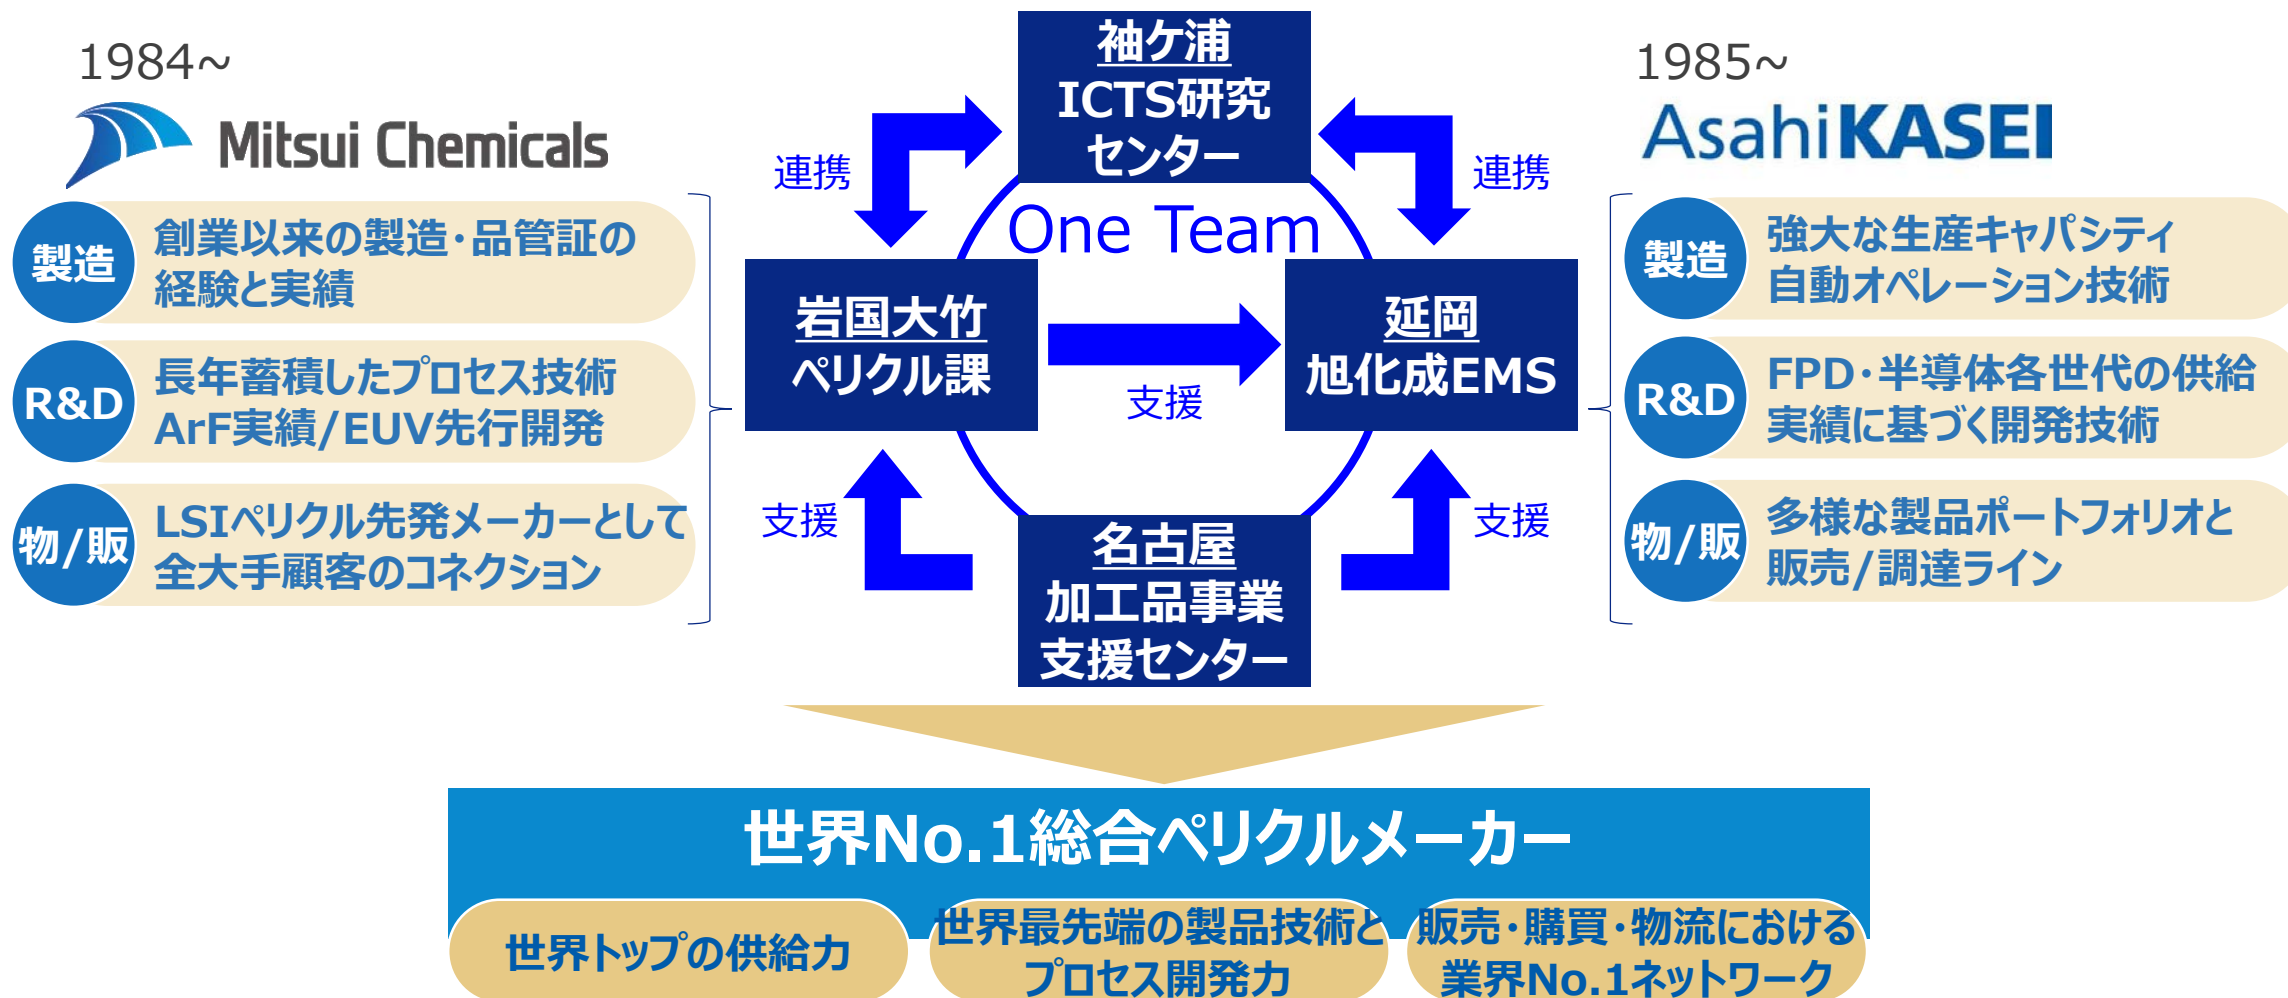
1984~

Mitsui Chemicals

製造 創業以来の製造・品管証の経験と実績

R&D 長年蓄積したプロセス技術 ArF実績/EUV先行開発

物/販 LSIペリクル先発メーカーとして全大手顧客のコネクション

袖ケ浦 ICTS研究センター

連携

連携

One Team

岩国大竹 ペリクル課

支援

延岡 旭化成EMS

支援

支援

名古屋 加工品事業支援センター

1985~

AsahiKASEI

製造 強大な生産キャパシティ 自動オペレーション技術

R&D FPD・半導体各世代の供給実績に基づく開発技術

物/販 多様な製品ポートフォリオと販売/調達ライン

世界No.1総合ペリクルメーカー

世界トップの供給力

世界最先端の製品技術とプロセス開発力

販売・購買・物流における業界No.1ネットワーク